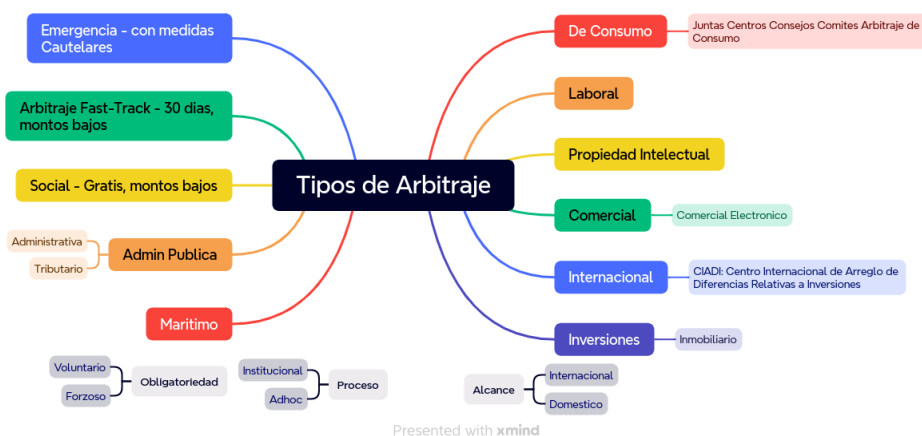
Tipos de Arbitraje

Emergencia - con medidas Cautelares

Arbitraje Fast-Track - 30 dias, montos bajos

Social - Gratis, montos bajos

Admin Publica
Administrativa
Tributario

Maritimo

De Consumo
Juntas Centros Consejos Comites Arbitraje de Consumo

Laboral

Propiedad Intelectual

Comercial
Comercial Electronico

Internacional
CIADI: Centro Internacional de Arreglo de Diferencias Relativas a Inversiones

Inversiones
Inmobiliario

Obligatoriedad
Voluntario
Forzoso

Proceso
Institucional
Adhoc

Alcance
Internacional
Domestico

Presented with xmind